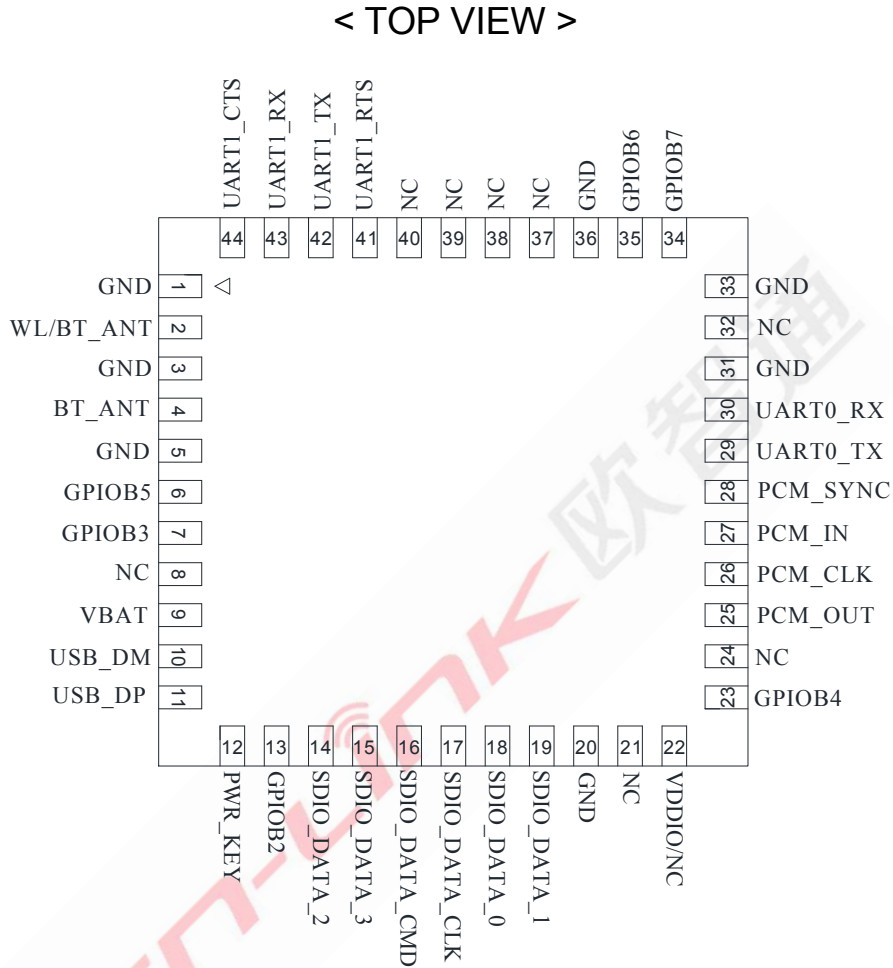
< TOP VIEW >

UART1_CTS UART1_RX UART1_TX UART1_RTS NC NC NC NC GND GPIOB6 GPIOB7

44 43 42 41 40 39 38 37 36 35 34

GND 1
WL/BT_ANT 2
GND 3
BT_ANT 4
GND 5
GPIOB5 6
GPIOB3 7
NC 8
VBAT 9
USB_DM 10
USB_DP 11

33 GND
32 NC
31 GND
30 UART0_RX
29 UART0_TX
28 PCM_SYNC
27 PCM_IN
26 PCM_CLK
25 PCM_OUT
24 NC
23 GPIOB4

12 13 14 15 16 17 18 19 20 21 22

PWR_KEY GPIOB2 SDIO_DATA_2 SDIO_DATA_3 SDIO_DATA_CMD SDIO_DATA_CLK SDIO_DATA_0 SDIO_DATA_1 GND NC VDDIO/NC

欧智通